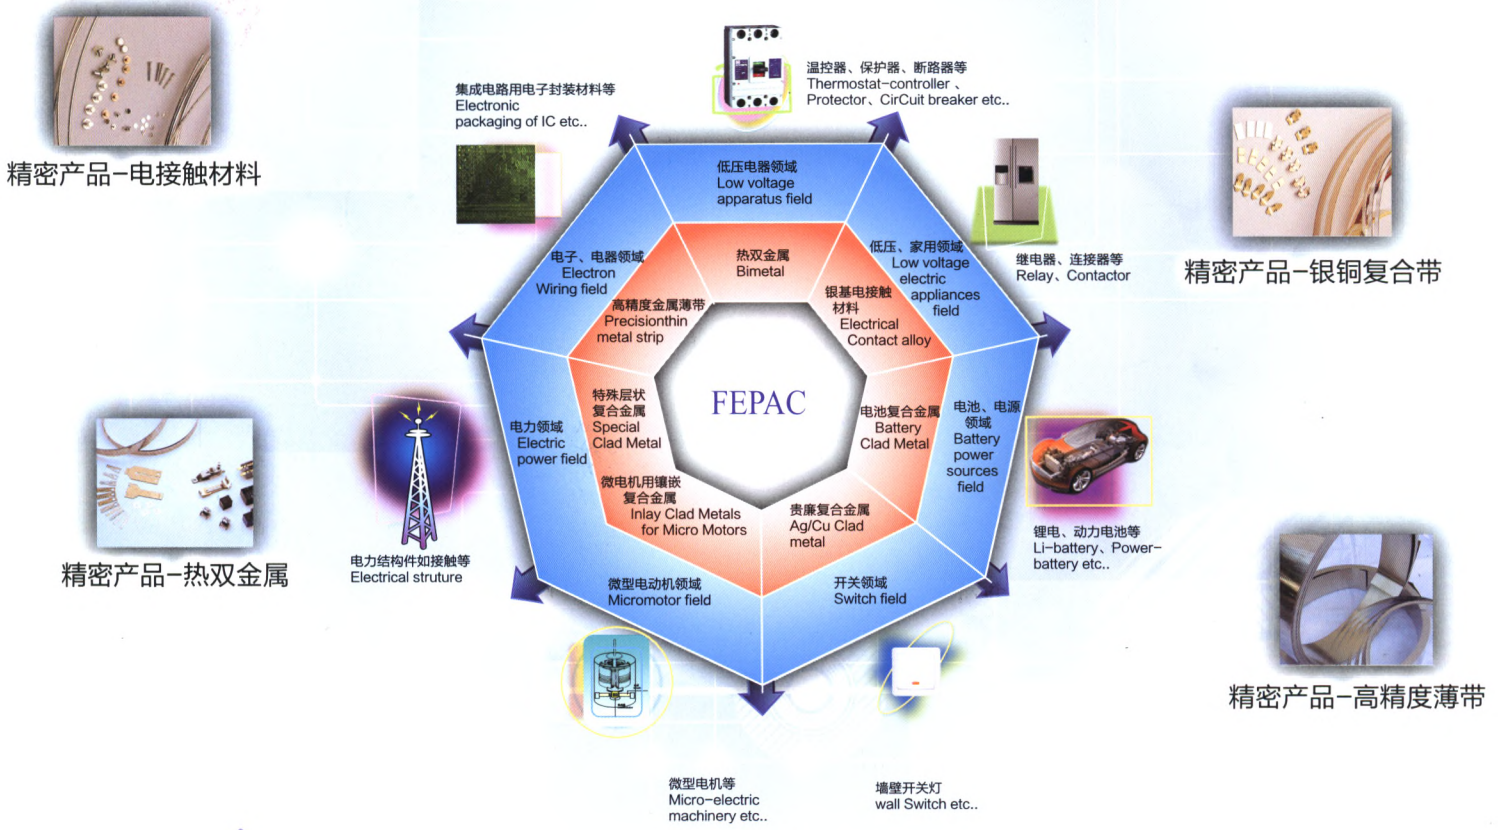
精密产品–电接触材料

集成电路用电子封装材料等
Electronic packaging of IC etc..

温控器、保护器、断路器等
Thermostat–controller、Protector、CirCuit breaker etc..

精密产品–银铜复合带

继电器、连接器等
Relay、Contactor

低压电器领域
Low voltage apparatus field

电子、电器领域
Electron Wiring field

低压、家用领域
Low voltage electric appliances field

热双金属
Bimetal

高精度金属薄带
Precisionthin metal strip

银基电接触材料
Electrical Contact alloy

FEPAC

电力领域
Electric power field

特殊层状复合金属
Special Clad Metal

电池复合金属
Battery Clad Metal

电池、电源领域
Battery power sources field

微电机用镶嵌复合金属
Inlay Clad Metals for Micro Motors

贵廉复合金属
Ag/Cu Clad metal

微型电动机领域
Micromotor field

开关领域
Switch field

精密产品–热双金属

电力结构件如接触等
Electrical struture

锂电、动力电池等
Li–battery、Power–battery etc..

精密产品–高精度薄带

微型电机等
Micro–electric machinery etc..

墙壁开关灯
wall Switch etc..